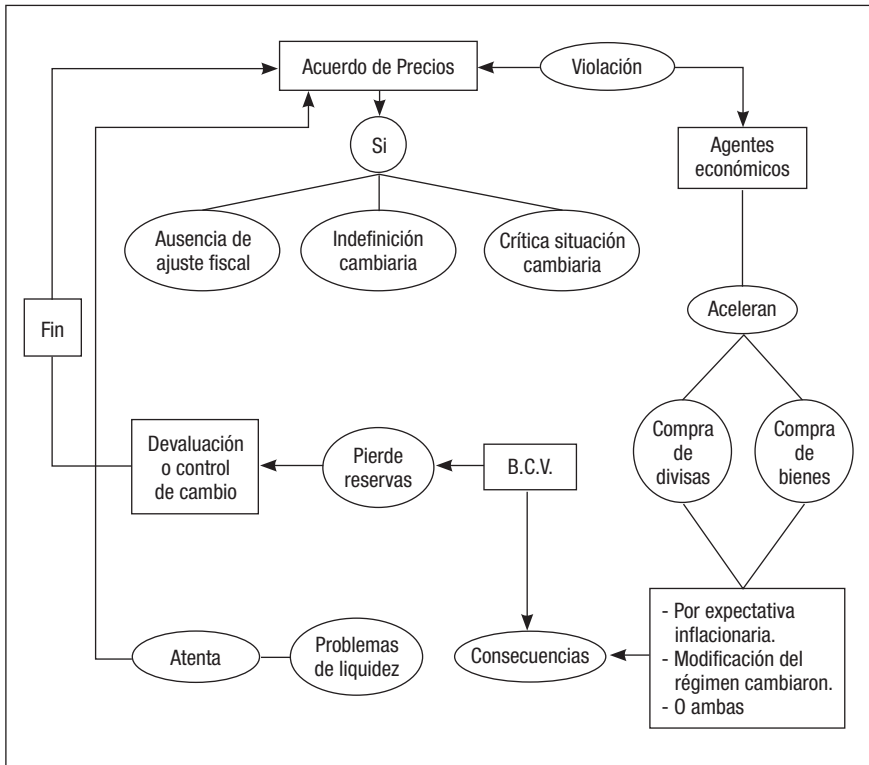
Acuerdo de Precios

Violación

Si

Agentes económicos

Ausencia de ajuste fiscal

Indefinición cambiaria

Crítica situación cambiaria

Fin

Aceleran

Compra de divisas

Compra de bienes

Devaluación o control de cambio

Pierde reservas

B.C.V.

- Por expectativa inflacionaria.
- Modificación del régimen cambiaron.
- O ambas

Atenta

Problemas de liquidez

Consecuencias